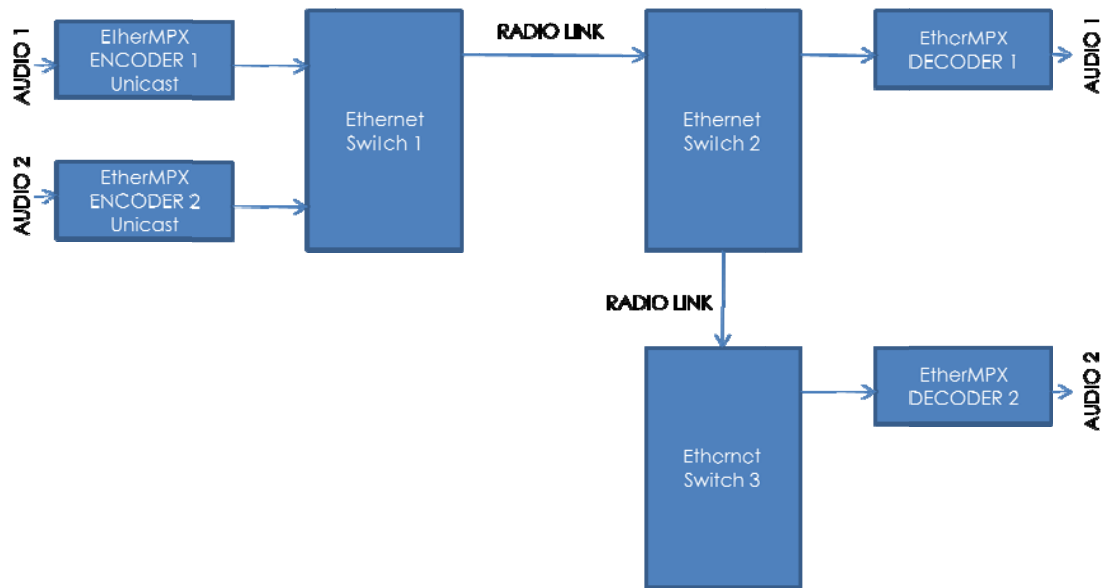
AUDIO 1

EtherMPX ENCODER 1 Unicast

AUDIO 2

EtherMPX ENCODER 2 Unicast

Ethernet Switch 1

RADIO LINK

Ethernet Switch 2

EtherMPX DECODER 1

AUDIO 1

RADIO LINK

Ethernet Switch 3

EtherMPX DECODER 2

AUDIO 2